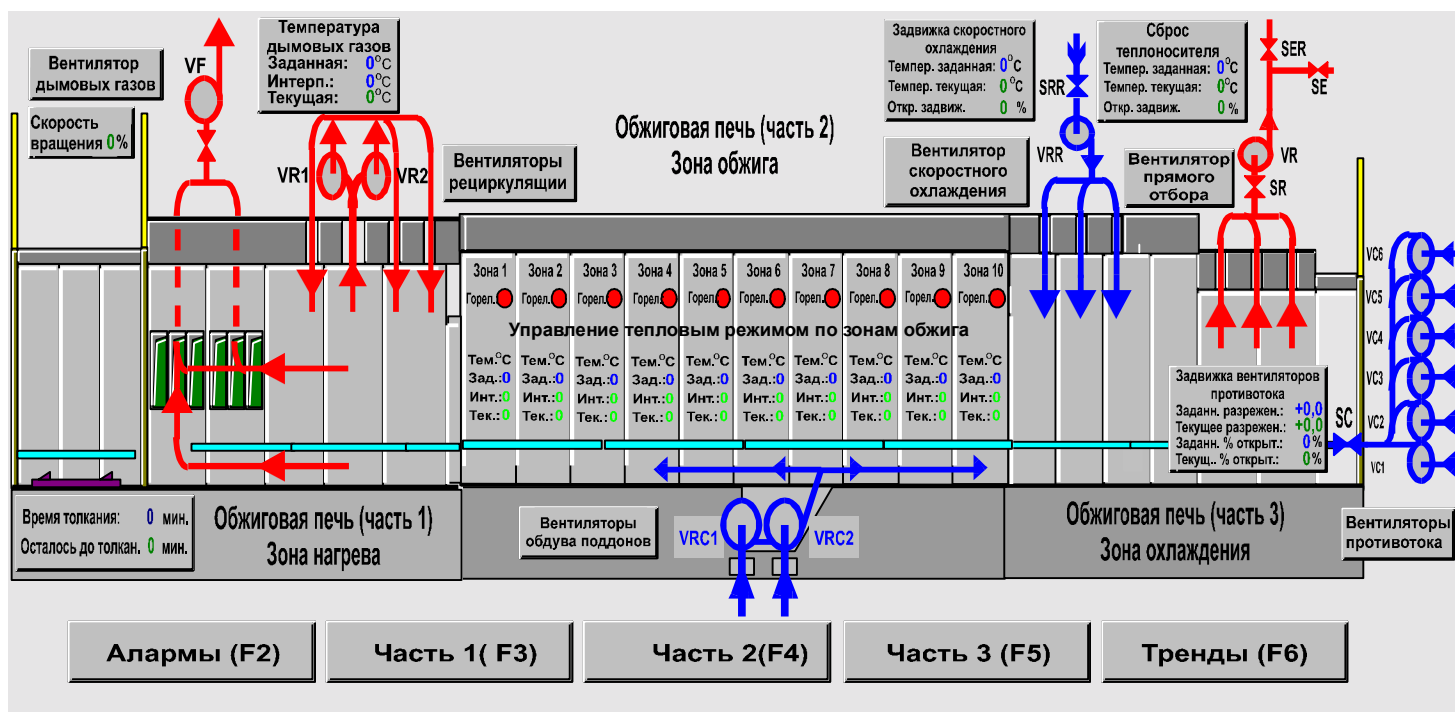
Вентилятор дымовых газов

Скорость вращения 0%

VF

Температура дымовых газов
Заданная: 0°C
Интерп.: 0°C
Текущая: 0°C

VR1 VR2

Вентиляторы рециркуляции

Обжиговая печь (часть 2)
Зона обжига

Задвижка скоростного охлаждения
Темпер. заданная: 0°C
Темпер. текущая: 0°C
Откр. задвиж. 0 %

SRR

Вентилятор скоростного охлаждения

VRR

Сброс теплоносителя
Темпер. заданная: 0°C
Темпер. текущая: 0°C
Откр. задвиж. 0 %

SER
SE

Вентилятор прямого отбора

VR
SR

| Зона 1 | Зона 2 | Зона 3 | Зона 4 | Зона 5 | Зона 6 | Зона 7 | Зона 8 | Зона 9 | Зона 10 |
|---|---|---|---|---|---|---|---|---|---|
| Горел. | Горел. | Горел. | Горел. | Горел. | Горел. | Горел. | Горел. | Горел. | Горел. |

Управление тепловым режимом по зонам обжига

| Тем.°C | Тем.°C | Тем.°C | Тем.°C | Тем.°C | Тем.°C | Тем.°C | Тем.°C | Тем.°C | Тем.°C |
|---|---|---|---|---|---|---|---|---|---|
| Зад.:0 | Зад.:0 | Зад.:0 | Зад.:0 | Зад.:0 | Зад.:0 | Зад.:0 | Зад.:0 | Зад.:0 | Зад.:0 |
| Инт.:0 | Инт.:0 | Инт.:0 | Инт.:0 | Инт.:0 | Инт.:0 | Инт.:0 | Инт.:0 | Инт.:0 | Инт.:0 |
| Тек.:0 | Тек.:0 | Тек.:0 | Тек.:0 | Тек.:0 | Тек.:0 | Тек.:0 | Тек.:0 | Тек.:0 | Тек.:0 |

VC6
VC5
VC4
VC3
VC2
VC1

Задвижка вентиляторов противотока
Заданн. разрежен.: +0,0
Текущее разрежен.: +0,0
Заданн. % открыт.: 0%
Текущ.. % открыт.: 0%

SC

Время толкания: 0 мин.
Осталось до толкан. 0 мин.

Обжиговая печь (часть 1)
Зона нагрева

Вентиляторы обдува поддонов

VRC1 VRC2

Обжиговая печь (часть 3)
Зона охлаждения

Вентиляторы противотока

Алармы (F2)
Часть 1( F3)
Часть 2(F4)
Часть 3 (F5)
Тренды (F6)